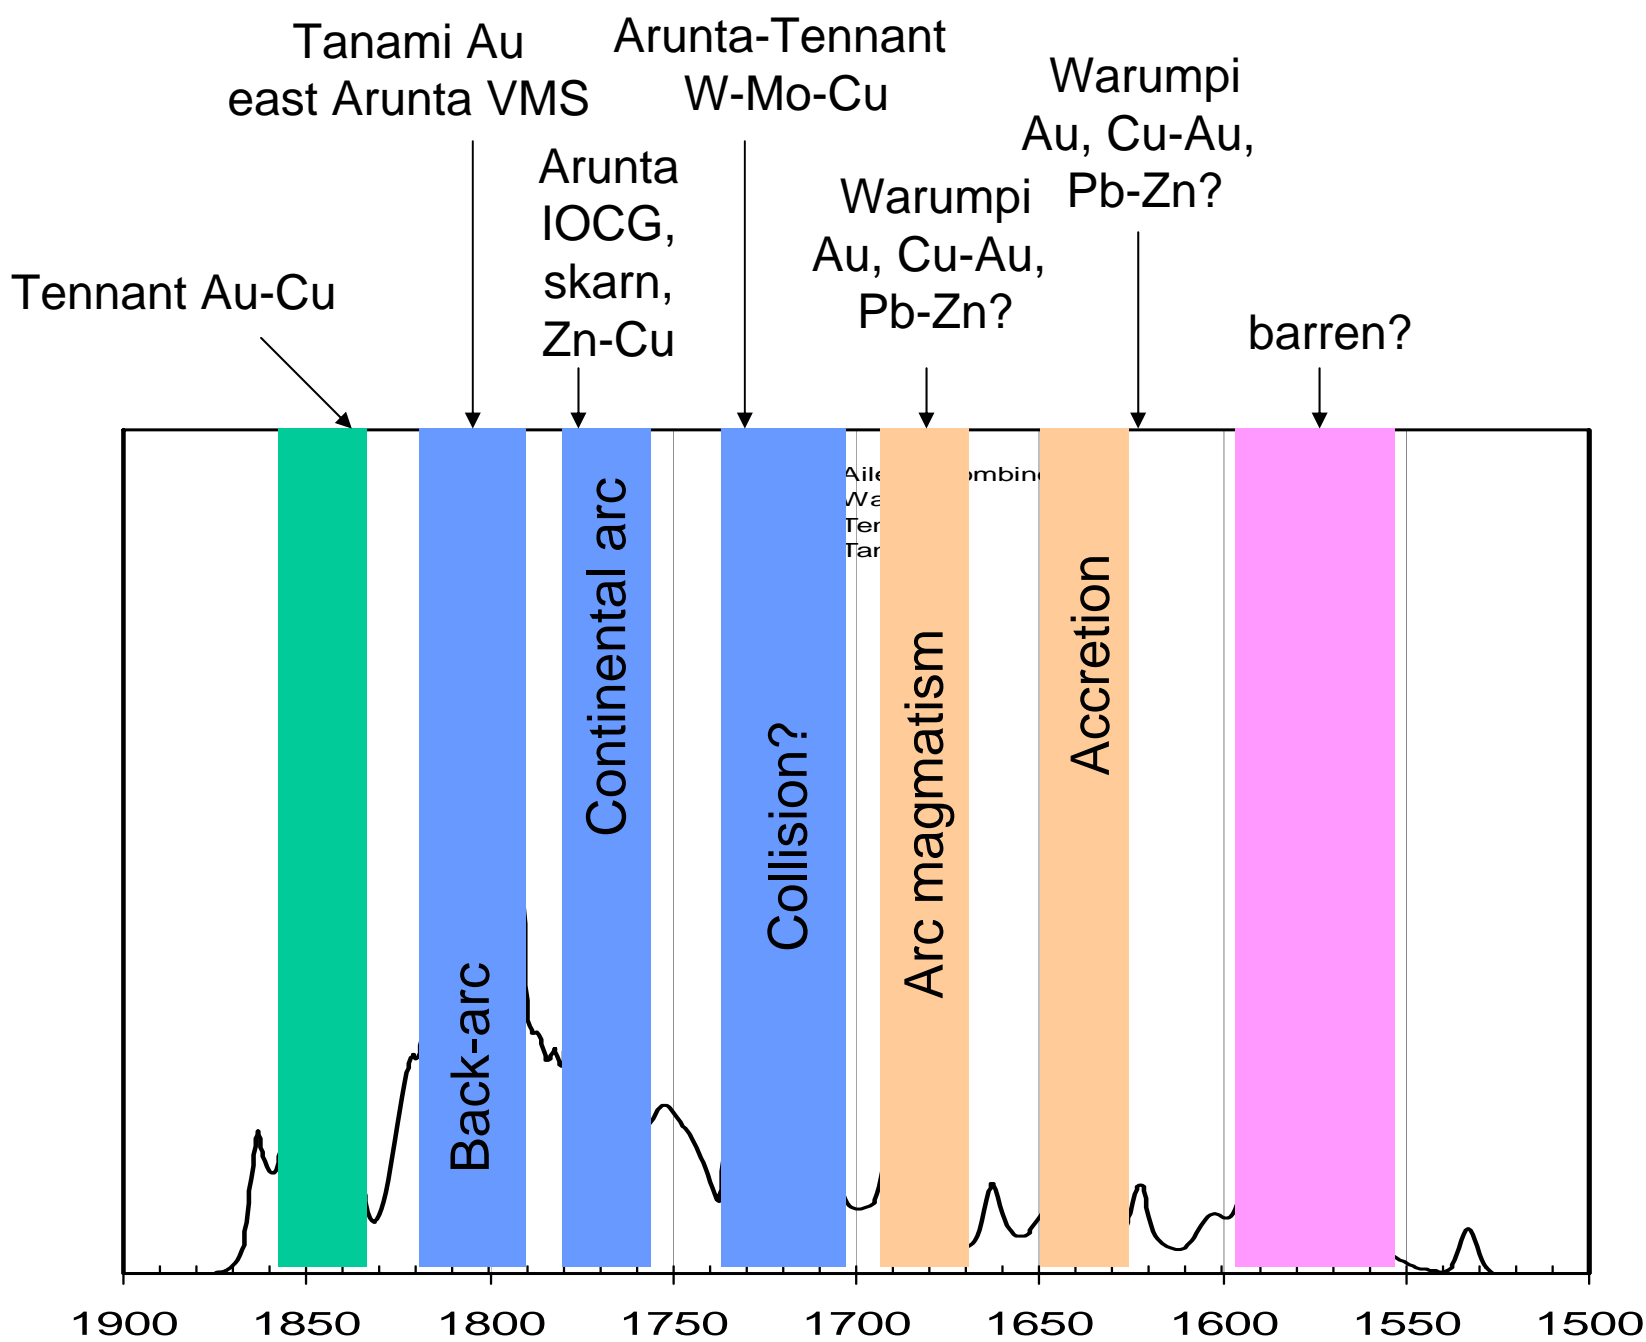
Tanami Au
east Arunta VMS

Arunta-Tennant
W-Mo-Cu

Warumpi
Au, Cu-Au,
Pb-Zn?

Arunta
IOCG,
skarn,
Zn-Cu

Warumpi
Au, Cu-Au,
Pb-Zn?

Tennant Au-Cu

barren?

Back-arc

Continental arc

Collision?

Aile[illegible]ombin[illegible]
Wa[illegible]
Ter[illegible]
Tar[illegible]

Arc magmatism

Accretion

1900 1850 1800 1750 1700 1650 1600 1550 1500